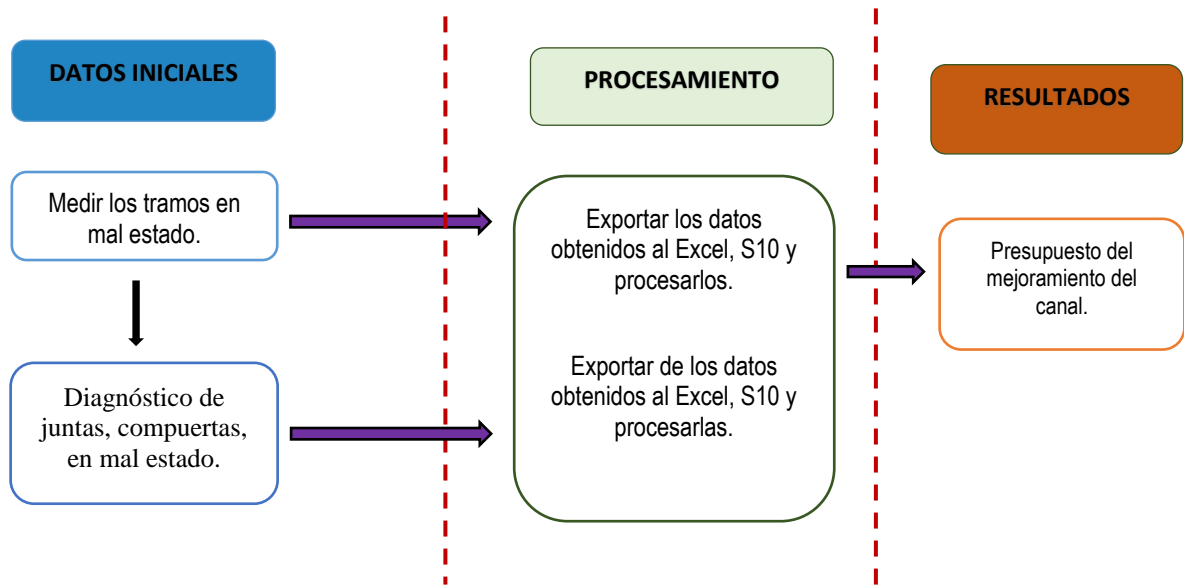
DATOS INICIALES

PROCESAMIENTO

RESULTADOS

Medir los tramos en mal estado.

Exportar los datos obtenidos al Excel, S10 y procesarlos.

Exportar de los datos obtenidos al Excel, S10 y procesarlas.

Presupuesto del mejoramiento del canal.

Diagnóstico de juntas, compuertas, en mal estado.